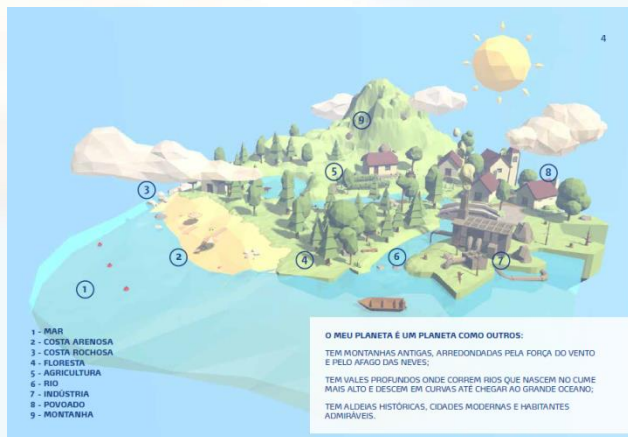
4

9

3

5

8

2

4

6

7

1

1 - MAR
2 - COSTA ARENOSA
3 - COSTA ROCHOSA
4 - FLORESTA
5 - AGRICULTURA
6 - RIO
7 - INDÚSTRIA
8 - POVOADO
9 - MONTANHA

O MEU PLANETA É UM PLANETA COMO OUTROS:

TEM MONTANHAS ANTIGAS, ARREDONDADAS PELA FORÇA DO VENTO E PELO AFAGO DAS NEVES;

TEM VALES PROFUNDOS ONDE CORREM RIOS QUE NASCEM NO CUME MAIS ALTO E DESCEM EM CURVAS ATÉ CHEGAR AO GRANDE OCEANO;

TEM ALDEIAS HISTÓRICAS, CIDADES MODERNAS E HABITANTES ADMIRÁVEIS.